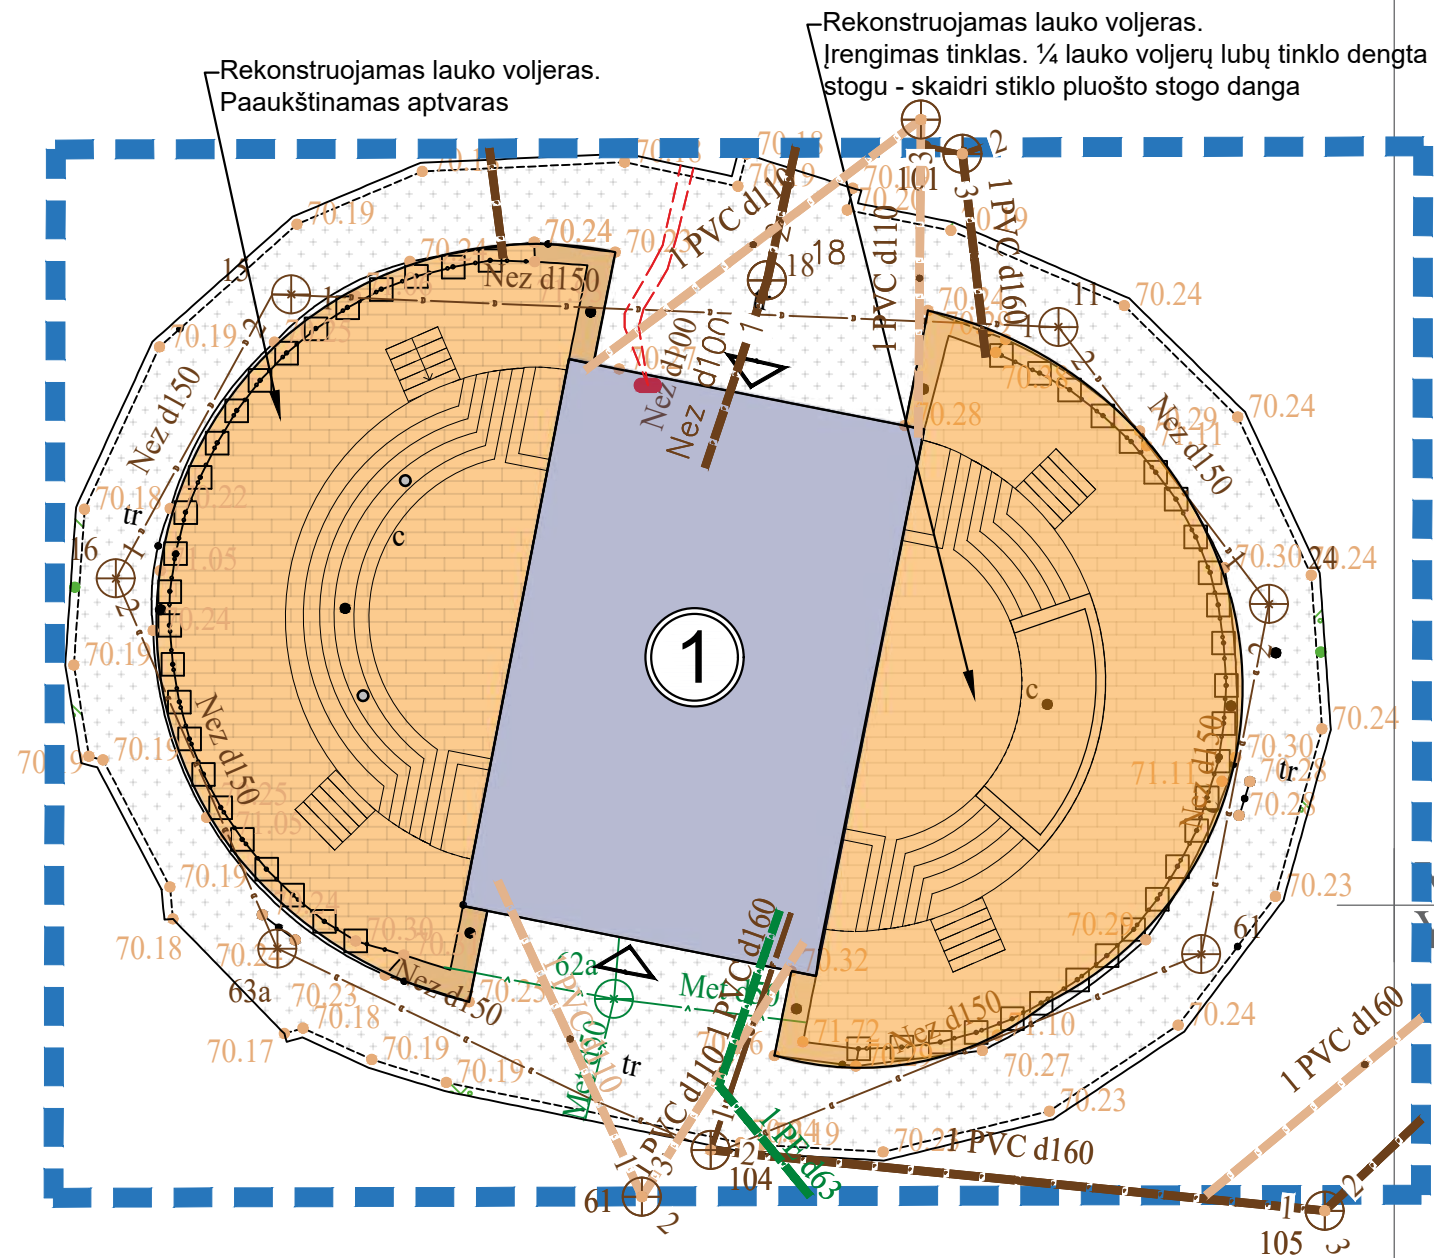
Rekonstruojamas lauko voljeras.
Įrengimas tinklas. ¼ lauko voljerų lubų tinklo dengta stogu - skaidri stiklo pluošto stogo danga

Rekonstruojamas lauko voljeras.
Paaukštinamas aptvaras

1

70.19
70.24
70.24
70.18
70.19
Nez d150
1 PVC d110
101
18
1 PVC d110
1 PVC d160
Nez d100
Nez d100
Nez
Nez
11
70.24
70.24
70.28
Nez d150
70.29
13
70.19
Nez d150
70.18
70.22
tr
16
70.24
70.19
70.19
Nez d150
70.30
70.24
70.24
70.30
70.28
70.25
Nez d150
71.11
tr
70.23
70.19
70.18
70.24
63a
70.23
70.18
70.17
70.19
70.19
Nez d150
62a
Met d50
70.25
1 PVC d160
Met d50
1 PVC d110
1 PVC d110
71.72
Nez d150
70.20
61
70.24
70.27
70.23
1 PVC d160
70.21
1 PVC d160
1 PE d63
104
61
105
tr
c
c